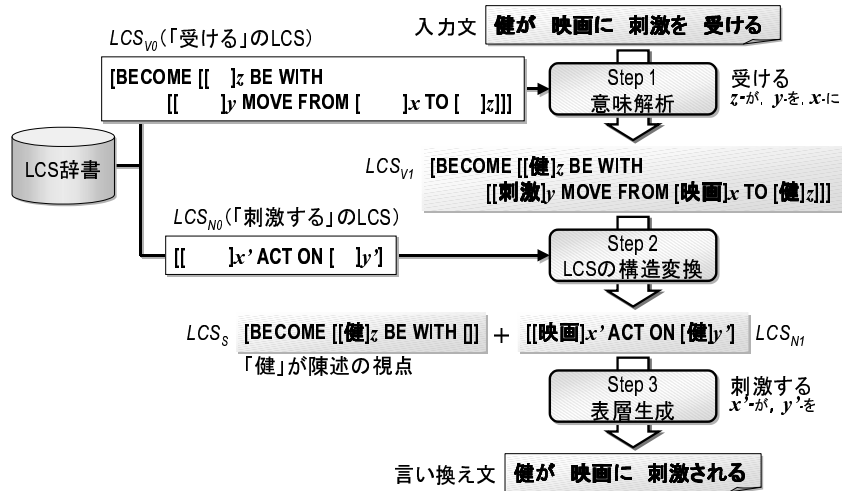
入力文 健が 映画に 刺激を 受ける

$LCS_{V0}$（「受ける」のLCS）

[BECOME [[ ]z BE WITH [[ ]y MOVE FROM [ ]x TO [ ]z]]]

Step 1 意味解析

受ける z-が, y-を, x-に

LCS辞書

$LCS_{V1}$ [BECOME [[健]z BE WITH [[刺激]y MOVE FROM [映画]x TO [健]z]]]

$LCS_{N0}$（「刺激する」のLCS）

[[ ]x' ACT ON [ ]y']

Step 2 LCSの構造変換

$LCS_{S}$ [BECOME [[健]z BE WITH []] + [[映画]x' ACT ON [健]y'] $LCS_{N1}$

「健」が陳述の視点

Step 3 表層生成

刺激する x'-が, y'-を

言い換え文 健が 映画に 刺激される